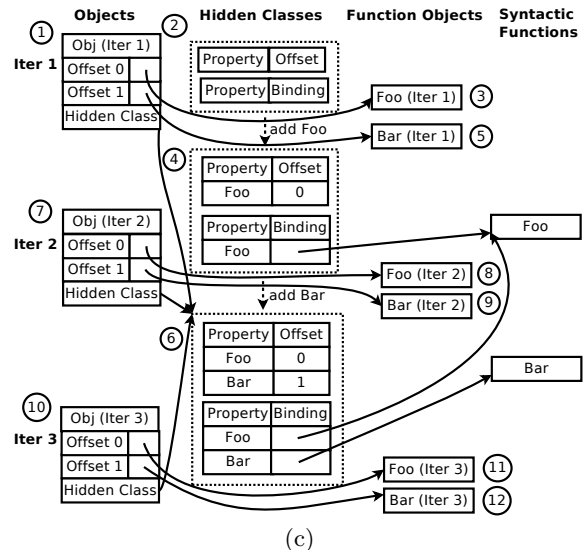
Objects

Hidden Classes

Function Objects

Syntactic Functions

1

Iter 1

| Obj (Iter 1) |
|---|
| Offset 0 |
| Offset 1 |
| Hidden Class |

2

| Property | Offset |
|---|---|

| Property | Binding |
|---|---|

Foo (Iter 1) 3

Bar (Iter 1) 5

add Foo

4

| Property | Offset |
|---|---|
| Foo | 0 |

| Property | Binding |
|---|---|
| Foo | |

7

Iter 2

| Obj (Iter 2) |
|---|
| Offset 0 |
| Offset 1 |
| Hidden Class |

Foo

Foo (Iter 2) 8

Bar (Iter 2) 9

add Bar

6

| Property | Offset |
|---|---|
| Foo | 0 |
| Bar | 1 |

| Property | Binding |
|---|---|
| Foo | |
| Bar | |

Bar

10

Iter 3

| Obj (Iter 3) |
|---|
| Offset 0 |
| Offset 1 |
| Hidden Class |

Foo (Iter 3) 11

Bar (Iter 3) 12

(c)